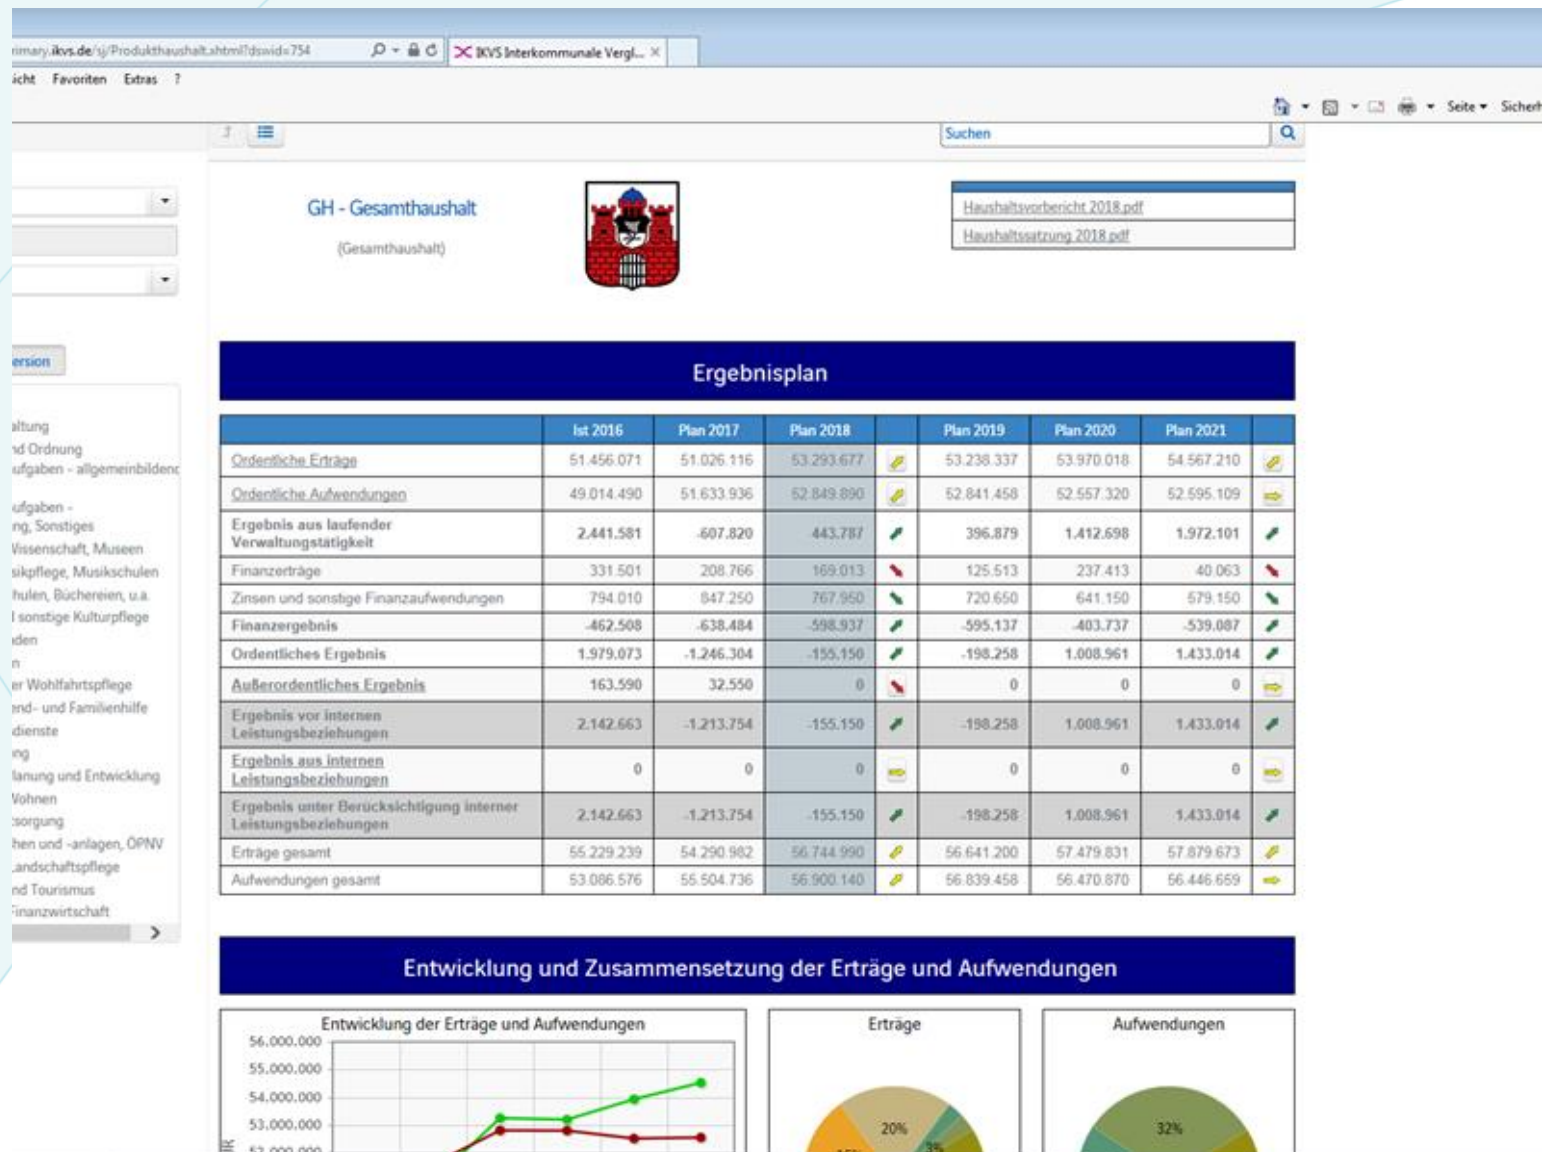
rimary.ikvs.de/sj/Produkthaushalt.shtml?dswid=754
IKVS Interkommunale Vergl...
icht Favoriten Extras ?
Seite Sicherh
Suchen

ersion

altung
nd Ordnung
ufgaben - allgemeinbildend
ufgaben -
ng, Sonstiges
Wissenschaft, Museen
sikpflege, Musikschulen
hulen, Büchereien, u.a.
l sonstige Kulturpflege
den
n
er Wohlfahrtspflege
end- und Familienhilfe
dienste
ng
lanung und Entwicklung
Wohnen
sorgung
hen und -anlagen, ÖPNV
Landschaftspflege
nd Tourismus
Finanzwirtschaft

GH - Gesamthaushalt
(Gesamthaushalt)

Haushaltsvorbericht 2018.pdf
Haushaltssatzung 2018.pdf

Ergebnisplan

| | Ist 2016 | Plan 2017 | Plan 2018 | | Plan 2019 | Plan 2020 | Plan 2021 | |
|---|---|---|---|---|---|---|---|---|
| Ordentliche Erträge | 51.456.071 | 51.026.116 | 53.293.677 | | 53.238.337 | 53.970.018 | 54.567.210 | |
| Ordentliche Aufwendungen | 49.014.490 | 51.633.936 | 52.849.890 | | 52.841.458 | 52.557.320 | 52.595.109 | |
| Ergebnis aus laufender Verwaltungstätigkeit | 2.441.581 | -607.820 | 443.787 | | 396.879 | 1.412.698 | 1.972.101 | |
| Finanzerträge | 331.501 | 208.766 | 169.013 | | 125.513 | 237.413 | 40.063 | |
| Zinsen und sonstige Finanzaufwendungen | 794.010 | 847.250 | 767.950 | | 720.650 | 641.150 | 579.150 | |
| Finanzergebnis | -462.508 | -638.484 | -598.937 | | -595.137 | -403.737 | -539.087 | |
| Ordentliches Ergebnis | 1.979.073 | -1.246.304 | -155.150 | | -198.258 | 1.008.961 | 1.433.014 | |
| Außerordentliches Ergebnis | 163.590 | 32.550 | 0 | | 0 | 0 | 0 | |
| Ergebnis vor internen Leistungsbeziehungen | 2.142.663 | -1.213.754 | -155.150 | | -198.258 | 1.008.961 | 1.433.014 | |
| Ergebnis aus internen Leistungsbeziehungen | 0 | 0 | 0 | | 0 | 0 | 0 | |
| Ergebnis unter Berücksichtigung interner Leistungsbeziehungen | 2.142.663 | -1.213.754 | -155.150 | | -198.258 | 1.008.961 | 1.433.014 | |
| Erträge gesamt | 55.229.239 | 54.290.982 | 56.744.990 | | 56.641.200 | 57.479.831 | 57.879.673 | |
| Aufwendungen gesamt | 53.086.576 | 55.504.736 | 56.900.140 | | 56.839.458 | 56.470.870 | 56.446.659 | |

Entwicklung und Zusammensetzung der Erträge und Aufwendungen

Entwicklung der Erträge und Aufwendungen
56.000.000
55.000.000
54.000.000
53.000.000
52.000.000

Erträge
20%
3%

Aufwendungen
32%